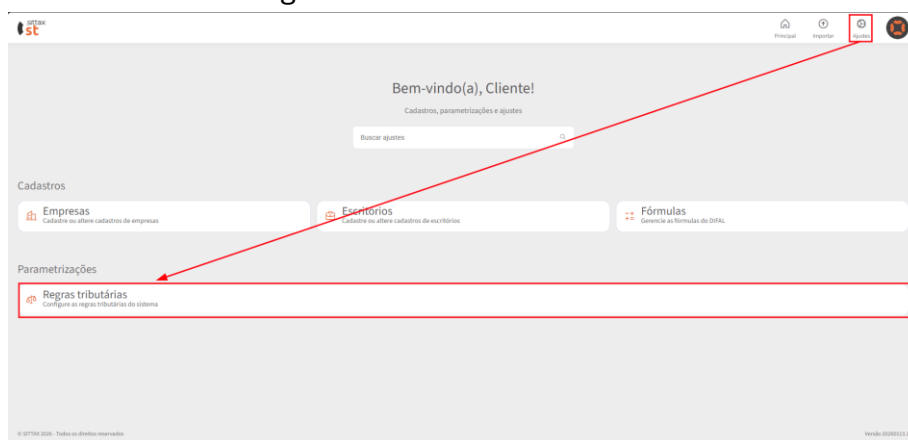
sittax st

Principal Importar Ajustes

Bem-vindo(a), Cliente!

Cadastros, parametrizações e ajustes

Buscar ajustes

Cadastros

Empresas
Cadastre ou altere cadastros de empresas

Escritórios
Cadastre ou altere cadastros de escritórios

Fórmulas
Gerencie as fórmulas do DIFAL

Parametrizações

Regras tributárias
Configure as regras tributárias do sistema

© SITTAX 2026 - Todos os direitos reservados

Versão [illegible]